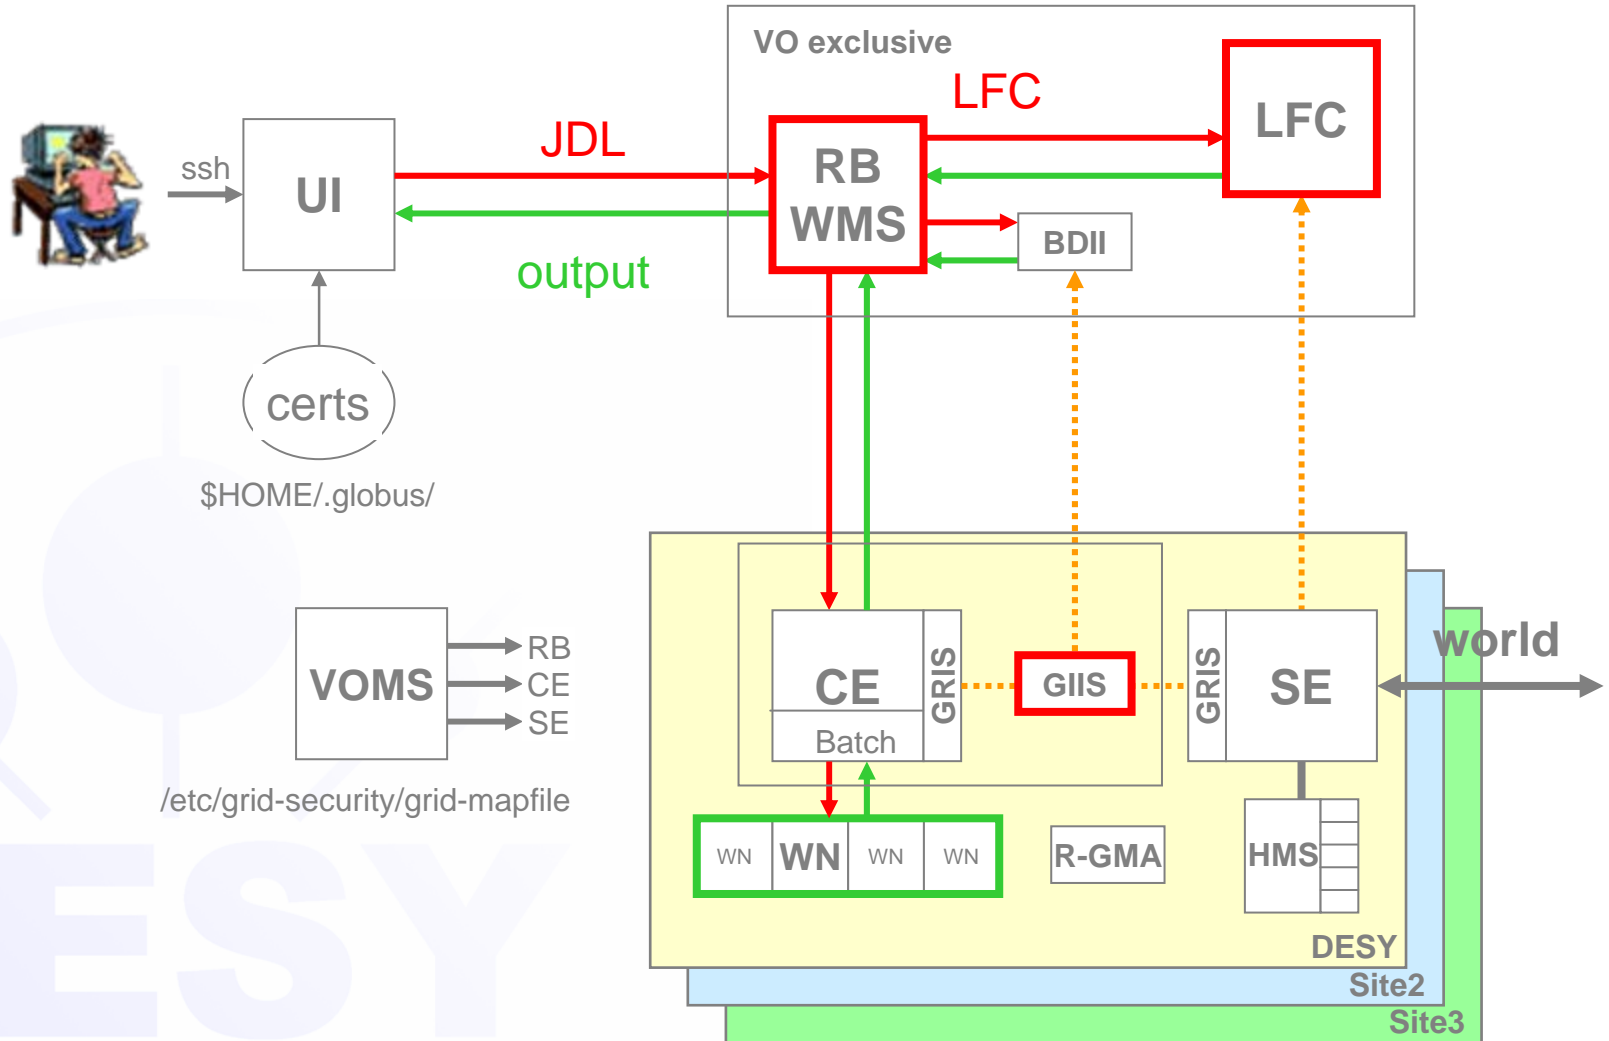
VO exclusive

LFC

LFC

ssh

UI

JDL

RB
WMS

BDII

output

certs

$HOME/.globus/

VOMS

RB
CE
SE

/etc/grid-security/grid-mapfile

CE

Batch

GRIS

GIIS

GRIS

SE

world

WN

WN

WN

WN

R-GMA

HMS

DESY

Site2

Site3

ESY